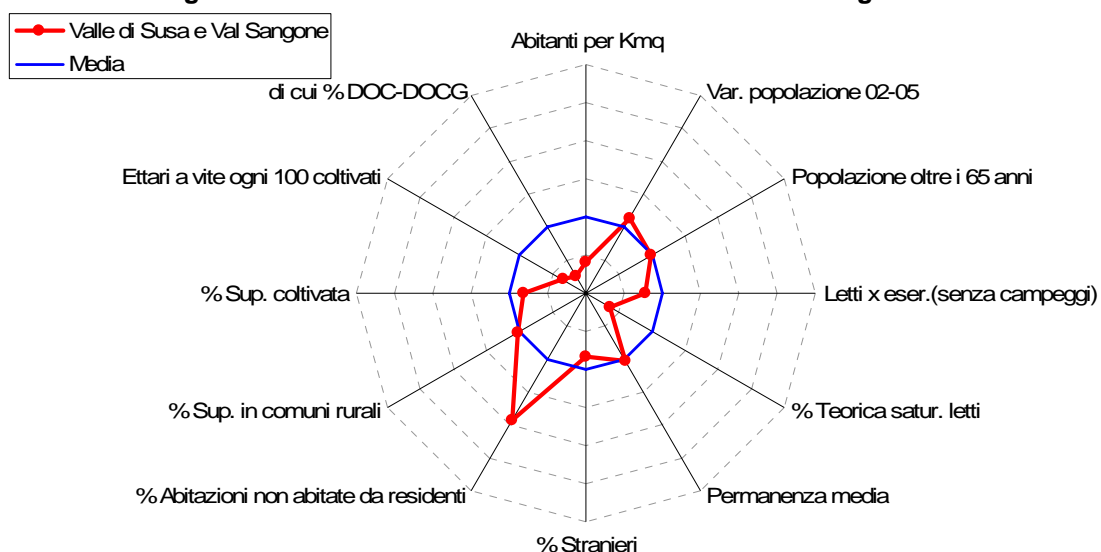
Valle di Susa e Val Sangone
Media

Abitanti per Kmq
Var. popolazione 02-05
Popolazione oltre i 65 anni
Letti x eser.(senza campeggi)
% Teorica satur. letti
Permanenza media
% Stranieri
% Abitazioni non abitate da residenti
% Sup. in comuni rurali
% Sup. coltivata
Ettari a vite ogni 100 coltivati
di cui % DOC-DOCG